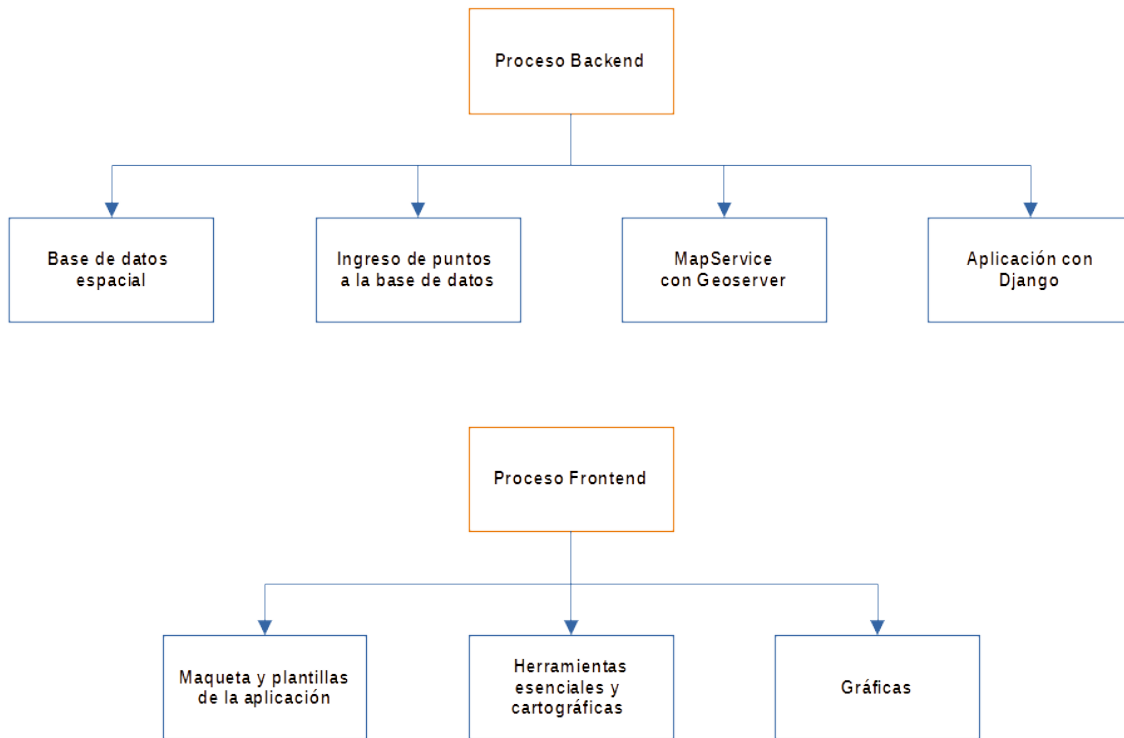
Proceso Backend

Base de datos espacial

Ingreso de puntos a la base de datos

MapService con Geoserver

Aplicación con Django

Proceso Frontend

Maqueta y plantillas de la aplicación

Herramientas esenciales y cartográficas

Gráficas